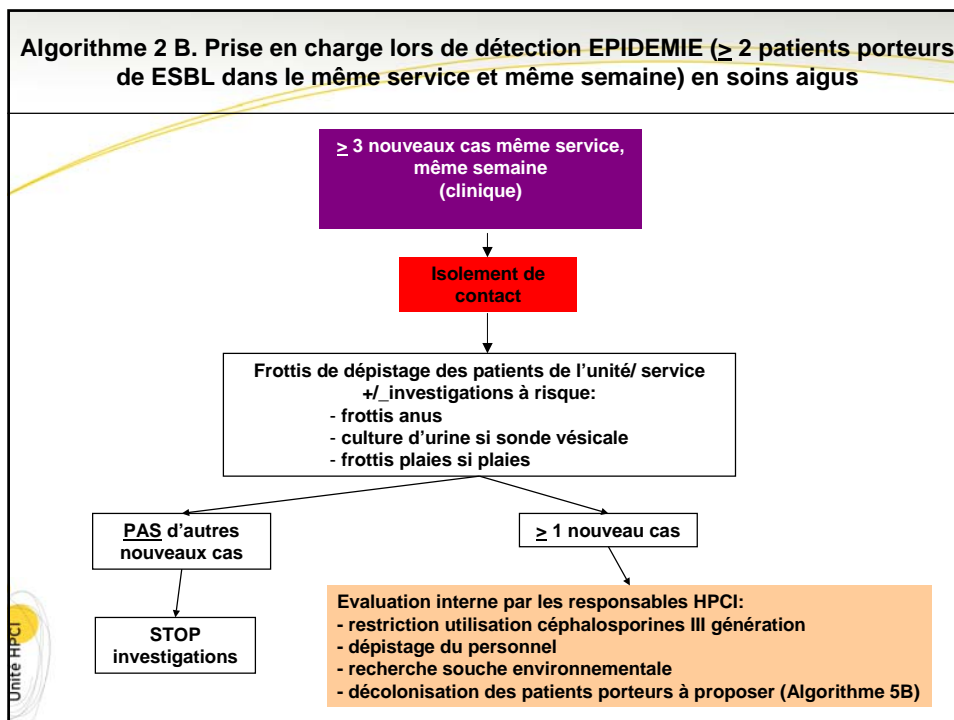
Algorithme 2 B. Prise en charge lors de détection EPIDEMIE ($\geq$ 2 patients porteurs de ESBL dans le même service et même semaine) en soins aigus

$\geq$ 3 nouveaux cas même service, même semaine (clinique)

Isolement de contact

Frottis de dépistage des patients de l'unité/ service +/_investigations à risque:
- frottis anus
- culture d'urine si sonde vésicale
- frottis plaies si plaies

PAS d'autres nouveaux cas

$\geq$ 1 nouveau cas

STOP investigations

Evaluation interne par les responsables HPCI:
- restriction utilisation céphalosporines III génération
- dépistage du personnel
- recherche souche environnementale
- décolonisation des patients porteurs à proposer (Algorithme 5B)

Unité HPCI